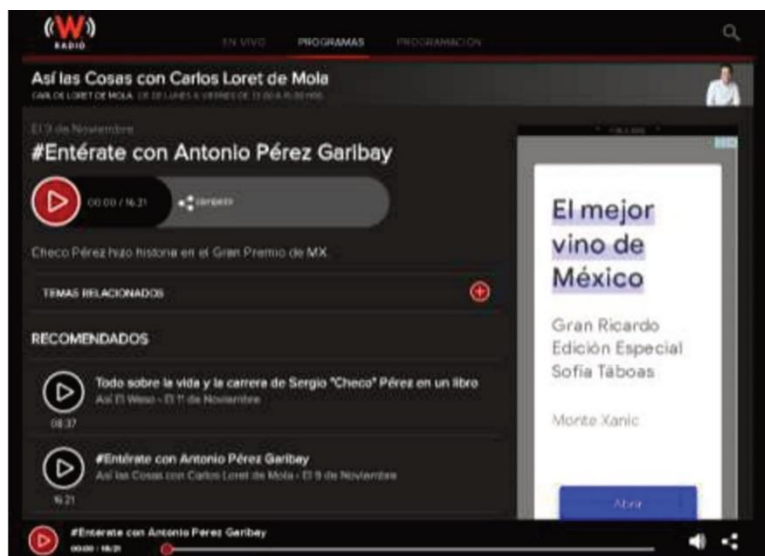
(W) RADIO

EN VIVO PROGRAMAS PROGRAMACIÓN

Así las Cosas con Carlos Loret de Mola
CARLOS LORET DE MOLA · DE LUNES A VIERNES DE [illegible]

El 9 de Noviembre
#Entérate con Antonio Pérez Garibay

00:00 / 16:21 compartir

Checo Pérez hizo historia en el Gran Premio de MX

TEMAS RELACIONADOS

RECOMENDADOS

Todo sobre la vida y la carrera de Sergio "Checo" Pérez en un libro
Así El Weso - El 11 de Noviembre
08:37

#Entérate con Antonio Pérez Garibay
Así las Cosas con Carlos Loret de Mola - El 9 de Noviembre
16:21

El mejor vino de México

Gran Ricardo Edición Especial Sofía Táboas

Monte Xanic

Abrir

#Entérate con Antonio Pérez Garibay
00:00 / 16:21